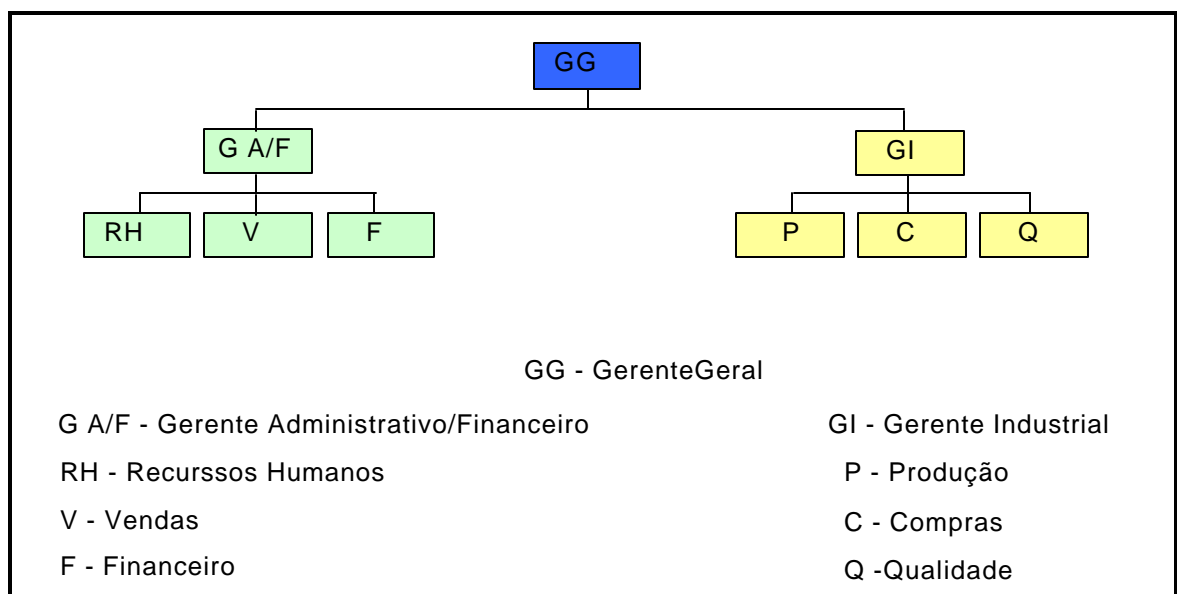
GG

G A/F

GI

RH

V

F

P

C

Q

GG - GerenteGeral

G A/F - Gerente Administrativo/Financeiro

RH - Recurssos Humanos

V - Vendas

F - Financeiro

GI - Gerente Industrial

P - Produção

C - Compras

Q -Qualidade